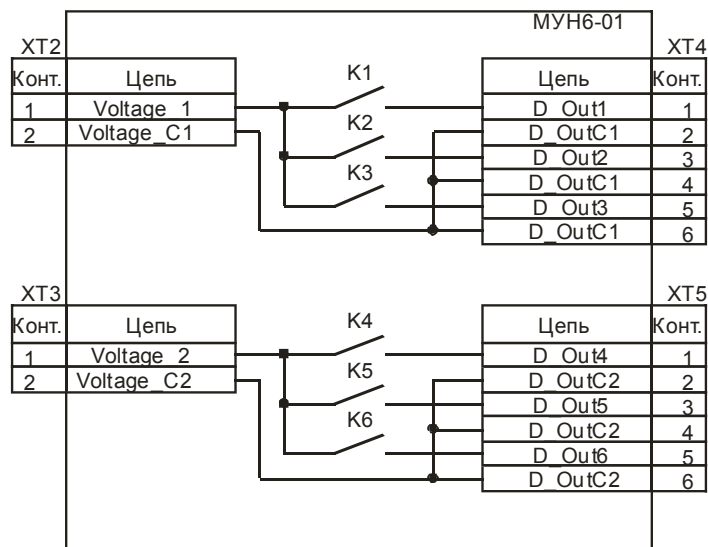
МУН6-01

XT2

| Конт. | Цепь |
|---|---|
| 1 | Voltage_1 |
| 2 | Voltage_C1 |

K1
K2
K3

XT4

| Цепь | Конт. |
|---|---|
| D_Out1 | 1 |
| D_OutC1 | 2 |
| D_Out2 | 3 |
| D_OutC1 | 4 |
| D_Out3 | 5 |
| D_OutC1 | 6 |

XT3

| Конт. | Цепь |
|---|---|
| 1 | Voltage_2 |
| 2 | Voltage_C2 |

K4
K5
K6

XT5

| Цепь | Конт. |
|---|---|
| D_Out4 | 1 |
| D_OutC2 | 2 |
| D_Out5 | 3 |
| D_OutC2 | 4 |
| D_Out6 | 5 |
| D_OutC2 | 6 |